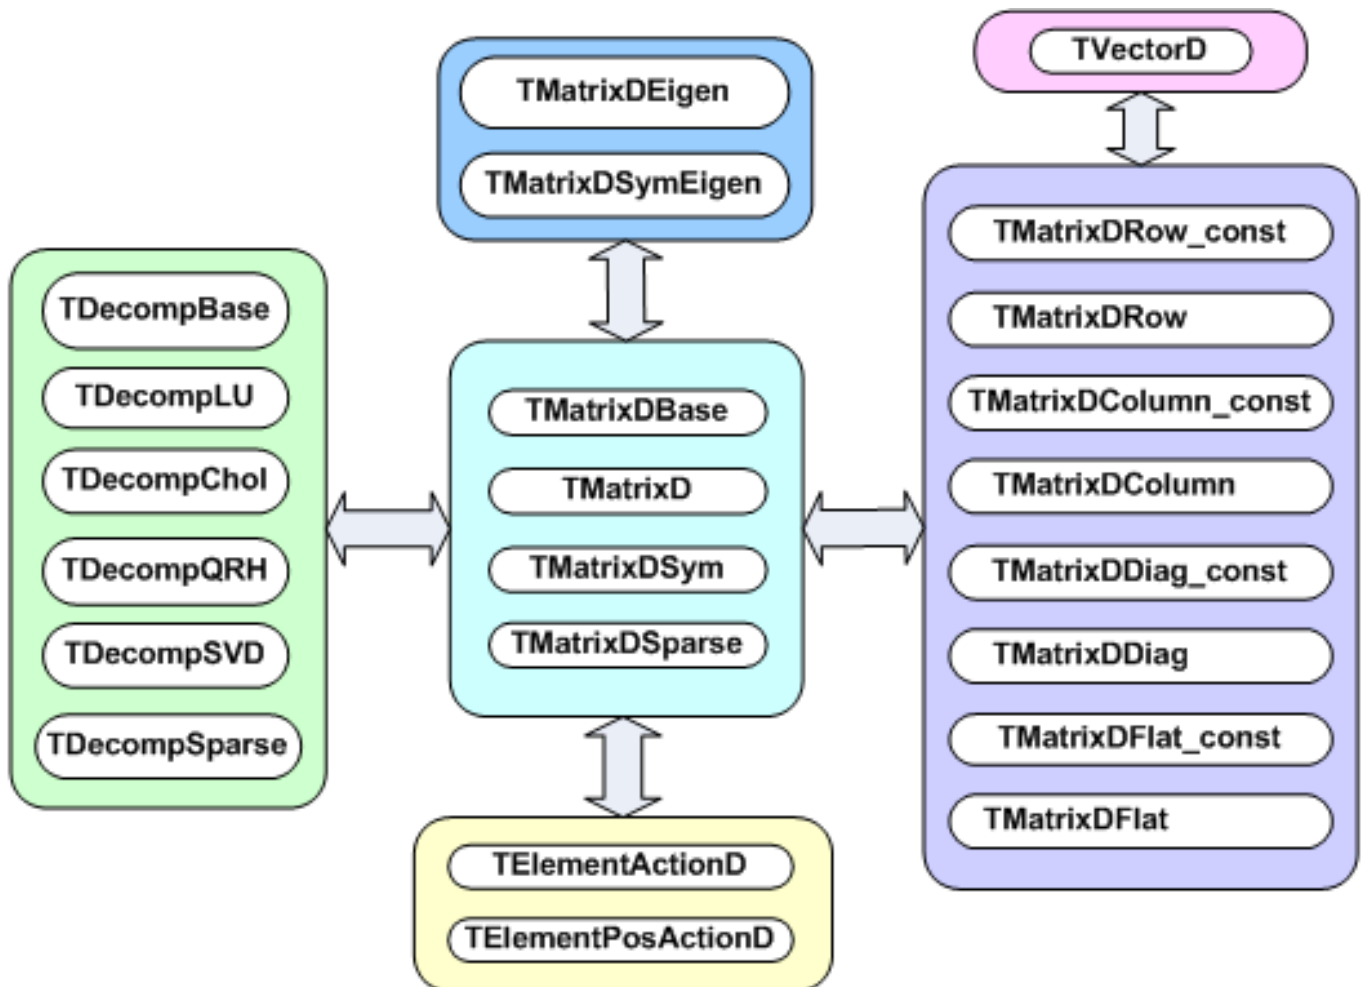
TVectorD

TMatrixDEigen
TMatrixDSymEigen

TDecompBase
TDecompLU
TDecompChol
TDecompQRH
TDecompSVD
TDecompSparse

TMatrixDBase
TMatrixD
TMatrixDSym
TMatrixDSparse

TMatrixDRow_const
TMatrixDRow
TMatrixDColumn_const
TMatrixDColumn
TMatrixDDiag_const
TMatrixDDiag
TMatrixDFlat_const
TMatrixDFlat

TElementActionD
TElementPosActionD